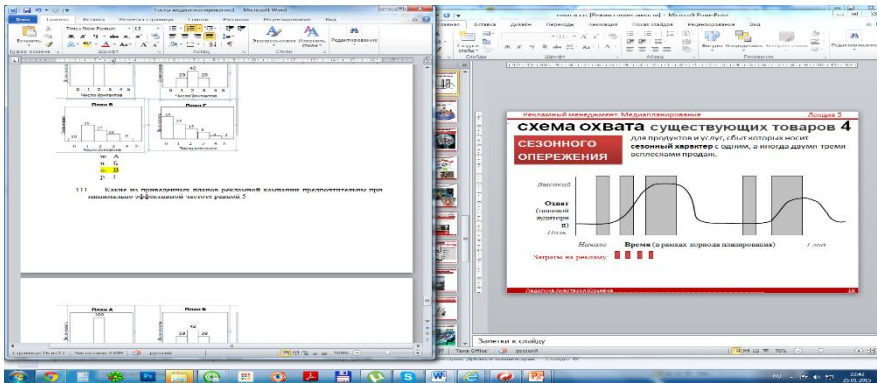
Тесты медиапланирование1 - Microsoft Word

Главная Вставка Разметка страницы Ссылки Рассылки Рецензирование Вид

Times New Roman 12

Вставить

Буфер обмена Шрифт Абзац Стили

Экспресс-стили Изменить стили Редактирование

Число контактов

29 29

Число контактов

План В

План Г

Число контактов

Число контактов

m. A
n. Б
o. В
p. Г

111 Какие из приведенных планов рекламной кампании предпочтительны при минимальной эффективной частоте равной 5

План А

План Б

29 29

Страница 78 из 84 Число слов: 6 009 русский

Главная Вставка Дизайн Переходы Анимация Показ слайдов Рецензирование Вид

Слайды Шрифт Абзац Рисование Редактирование

Рекламный менеджмент. Медиапланирование Лекция 5

схема охвата существующих товаров 4

СЕЗОННОГО ОПЕРЕЖЕНИЯ

для продуктов и услуг, сбыт которых носит сезонный характер с одним, а иногда двумя тремя всплесками продаж.

Высокий

Охват (целевой аудитори и)

Низк

Начало Время (в рамках периода планирования) 1 год

Затраты на рекламу

Заметки к слайду

Тема Office русский

RU 22:42